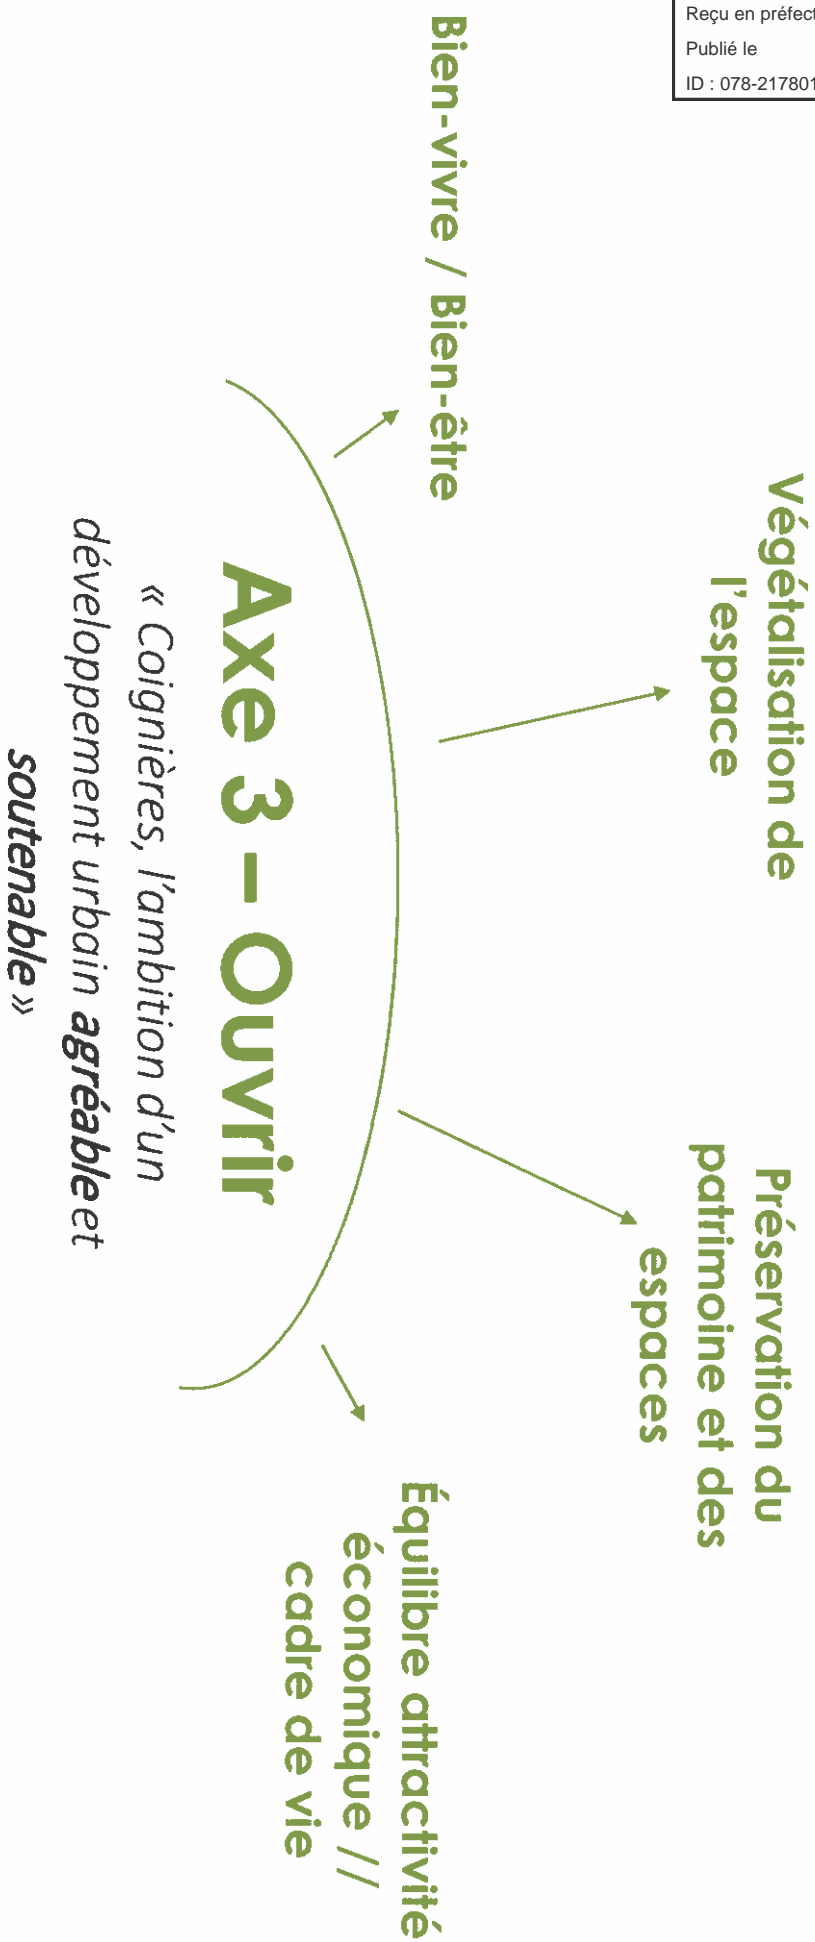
Reçu en préfect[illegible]

Publié le

ID : 078-217801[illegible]

Axe 3 – Ouvrir

« Coignières, l'ambition d'un développement urbain agréable et soutenable »

Bien-vivre / Bien-être

Végétalisation de l'espace

Préservation du patrimoine et des espaces

Équilibre attractivité économique // cadre de vie